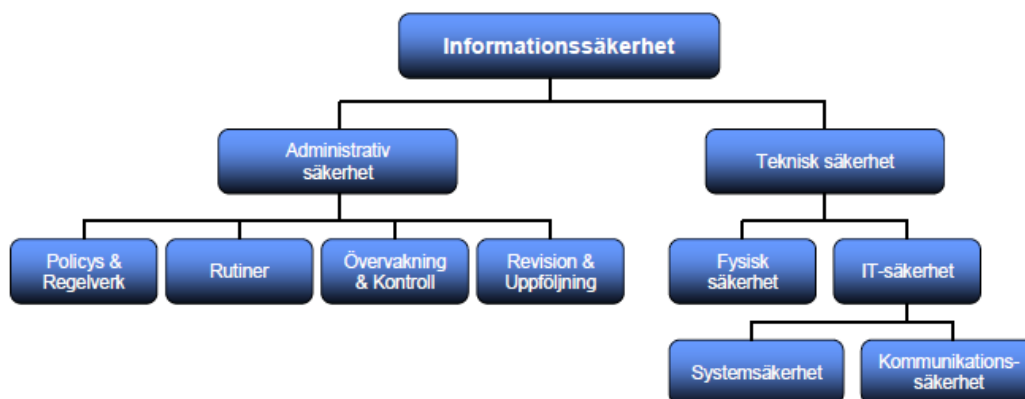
Informationssäkerhet

Administrativ säkerhet

Teknisk säkerhet

Policys & Regelverk

Rutiner

Övervakning & Kontroll

Revision & Uppföljning

Fysisk säkerhet

IT-säkerhet

Systemsäkerhet

Kommunikations-säkerhet